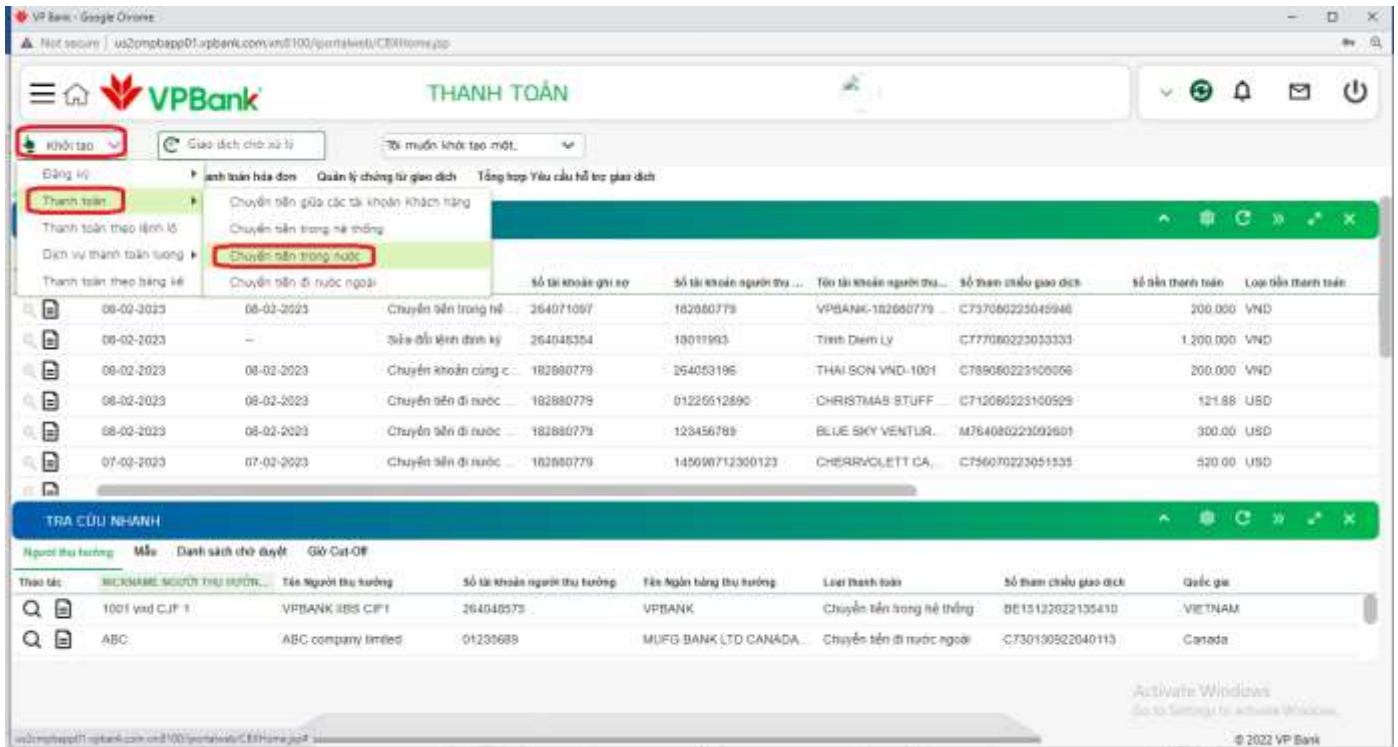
VP Bank - Google Chrome
Not secure | us2ompbapp01.vpbank.com.vn/8100/portalweb/CEXHome.jsp

VPBank
THANH TOÁN

Khởi tạo
Giao dịch chờ xử lý
Tôi muốn khởi tạo mới...

Đăng ký
Thanh toán
Thanh toán theo lệnh lô
Dịch vụ thanh toán lương
Thanh toán theo bảng kê

anh toán hóa đơn Quản lý chứng từ giao dịch Tổng hợp Yêu cầu hỗ trợ giao dịch

Chuyển tiền giữa các tài khoản Khách hàng
Chuyển tiền trong hệ thống
Chuyển tiền trong nước
Chuyển tiền đi nước ngoài

| | | | | Số tài khoản ghi nợ | Số tài khoản người thụ ... | Tên tài khoản người thụ... | Số tham chiếu giao dịch | Số tiền thanh toán | Loại tiền thanh toán |
|---|---|---|---|---|---|---|---|---|---|
| | 08-02-2023 | 08-02-2023 | Chuyển tiền trong hệ ... | 264071097 | 182880779 | VPBANK-182880779 ... | C737080223045946 | 200,000 | VND |
| | 08-02-2023 | -- | Sửa đổi lệnh định kỳ | 264048354 | 10011993 | Trinh Diem Ly | C777080223033333 | 1,200,000 | VND |
| | 08-02-2023 | 08-02-2023 | Chuyển khoản cùng c... | 182880779 | 264053196 | THAI SON VND-1001 | C789080223105056 | 200,000 | VND |
| | 08-02-2023 | 08-02-2023 | Chuyển tiền đi nước ... | 182880779 | 01225512890 | CHRISTMAS STUFF ... | C712080223100929 | 121.88 | USD |
| | 08-02-2023 | 08-02-2023 | Chuyển tiền đi nước ... | 182880779 | 123456789 | BLUE SKY VENTUR... | M764080223092601 | 300.00 | USD |
| | 07-02-2023 | 07-02-2023 | Chuyển tiền đi nước ... | 182880779 | 145698712300123 | CHERRVOLETT CA... | C756070223051535 | 520.00 | USD |

TRA CỨU NHANH
Người thụ hưởng Mẫu Danh sách chờ duyệt Giờ Cut-Off

| Thao tác | NICKNAME NGƯỜI THỤ HƯỞN... | Tên Người thụ hưởng | Số tài khoản người thụ hưởng | Tên Ngân hàng thụ hưởng | Loại thanh toán | Số tham chiếu giao dịch | Quốc gia |
|---|---|---|---|---|---|---|---|
| | 1001 vnd CIF 1 | VPBANK IIBS CIF1 | 264048575 | VPBANK | Chuyển tiền trong hệ thống | BE15122022135410 | VIETNAM |
| | ABC | ABC company limited | 01235689 | MUFG BANK LTD CANADA... | Chuyển tiền đi nước ngoài | C730130922040113 | Canada |

Activate Windows
Go to Settings to activate Windows.
us2ompbapp01.vpbank.com.vn:8100/portalweb/CEXHome.jsp#
© 2022 VP Bank